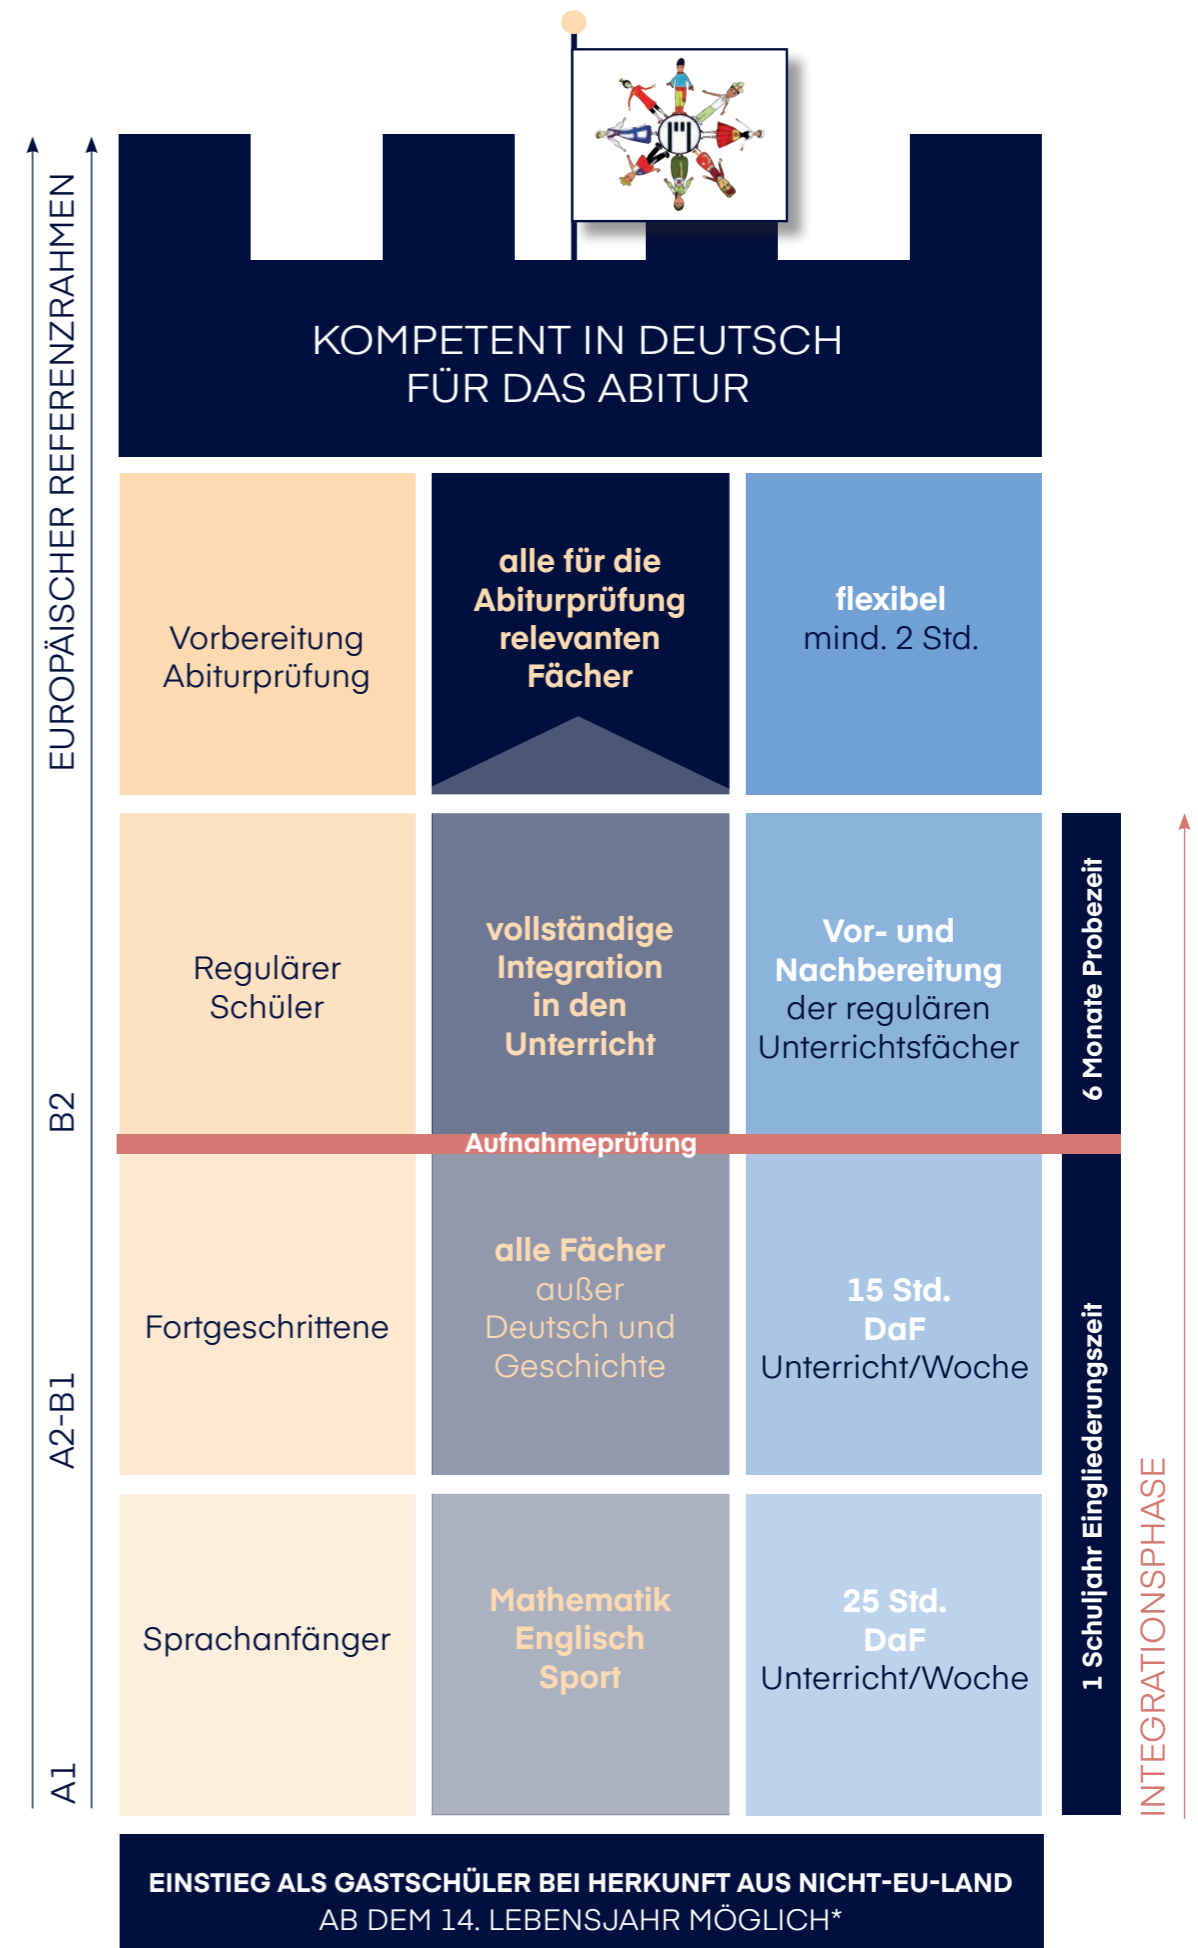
KOMPETENT IN DEUTSCH
FÜR DAS ABITUR

EUROPÄISCHER REFERENZRAHMEN

Vorbereitung Abiturprüfung

alle für die Abiturprüfung relevanten Fächer

flexibel
mind. 2 Std.

Regulärer Schüler

vollständige Integration in den Unterricht

Vor- und Nachbereitung der regulären Unterrichtsfächer

6 Monate Probezeit

B2

Aufnahmeprüfung

Fortgeschrittene

alle Fächer außer Deutsch und Geschichte

15 Std.
DaF
Unterricht/Woche

A2-B1

Sprachanfänger

Mathematik
Englisch
Sport

25 Std.
DaF
Unterricht/Woche

A1

1 Schuljahr Eingliederungszeit

INTEGRATIONSPHASE

EINSTIEG ALS GASTSCHÜLER BEI HERKUNFT AUS NICHT-EU-LAND
AB DEM 14. LEBENSJAHR MÖGLICH*